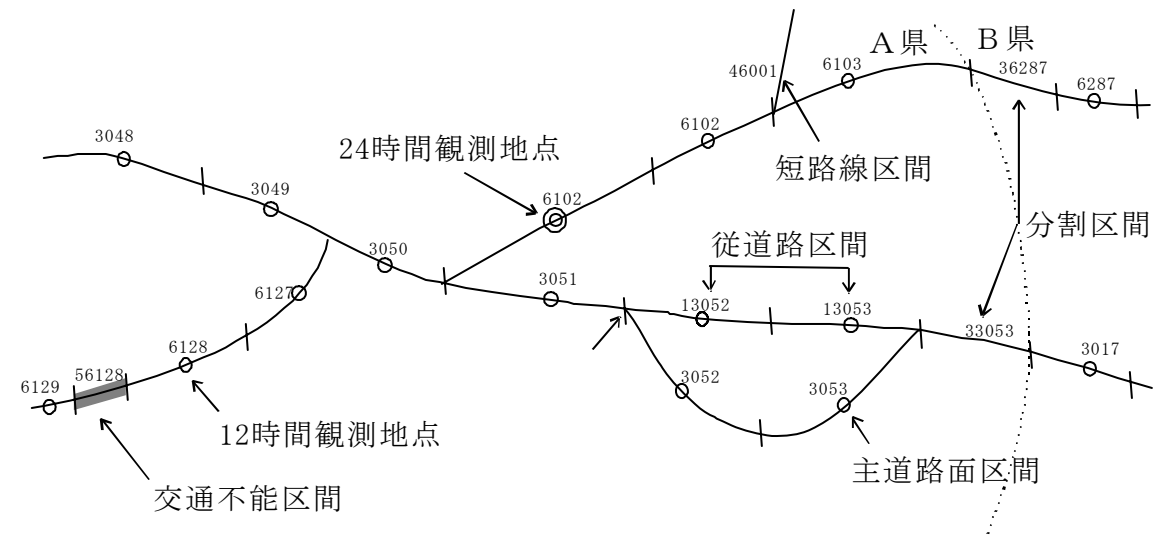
A県
B県
46001
6103
36287
6287
6102
3048
24時間観測地点
短路線区間
3049
6102
分割区間
従道路区間
3050
3051
6127
13052
13053
33053
6128
3017
3052
3053
6129
56128
12時間観測地点
主道路面区間
交通不能区間